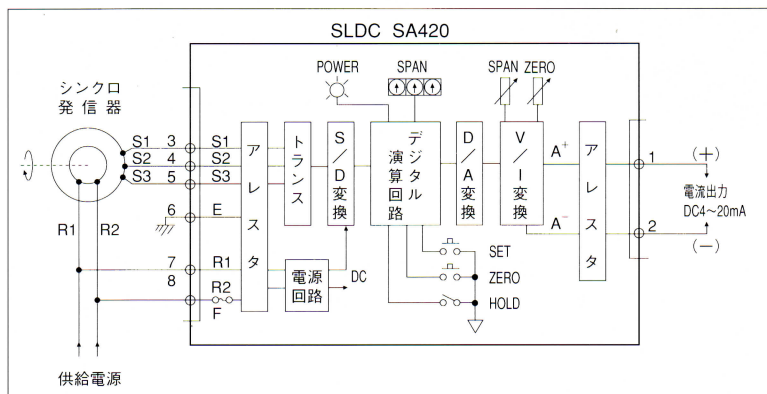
SLDC SA420

シンクロ
発信器

POWER

SPAN

SPAN ZERO

S1 3
S2 4
S3 5
6
R1 R2
7
8

S1
S2
S3
E
R1
R2
F

アレスタ

トランス

S/D変換

デジタル演算回路

D/A変換

V/I変換

A⁺
A⁻

アレスタ

電源回路

DC

SET
ZERO
HOLD

1 (+)
2 (−)

電流出力
DC4~20mA

供給電源